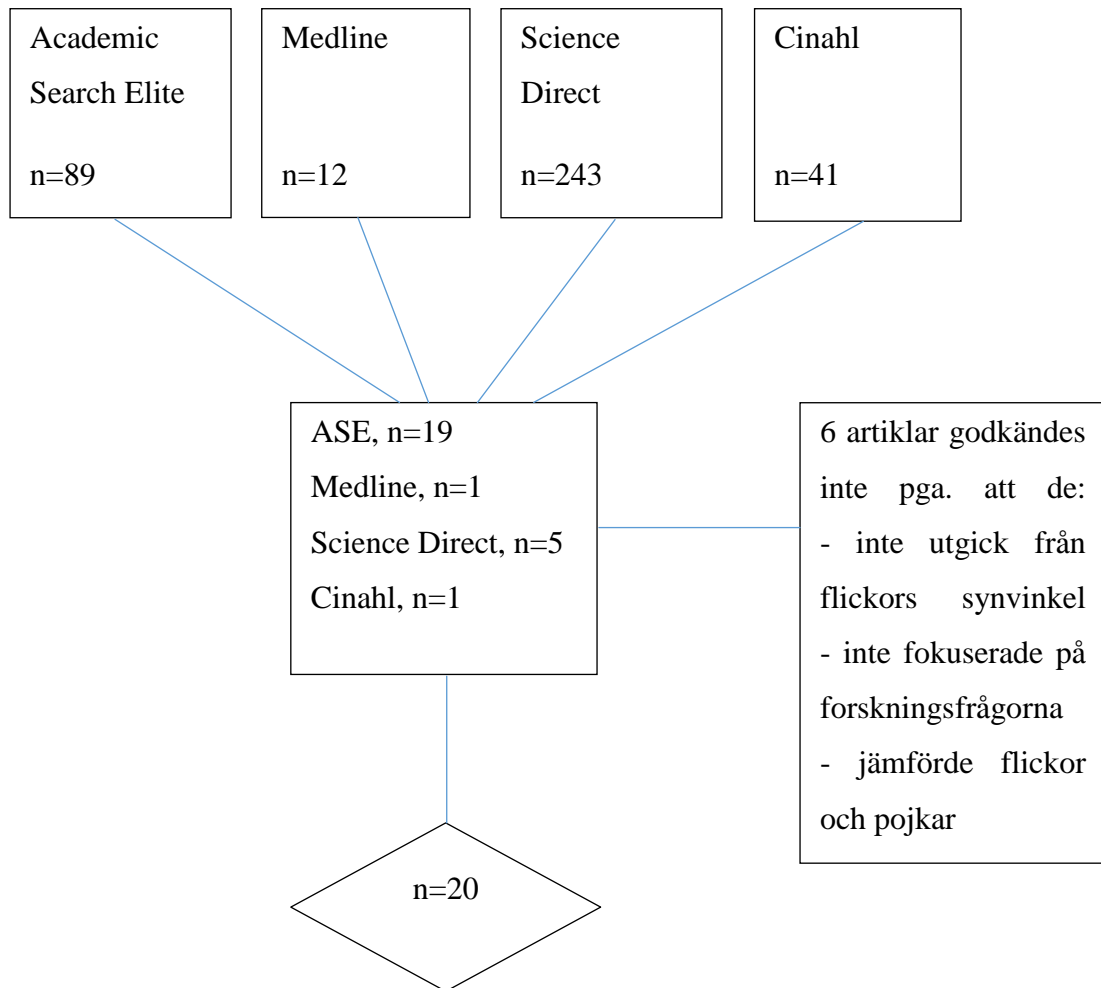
Academic Search Elite

n=89

Medline

n=12

Science Direct

n=243

Cinahl

n=41

ASE, n=19
Medline, n=1
Science Direct, n=5
Cinahl, n=1

6 artiklar godkändes inte pga. att de:
- inte utgick från flickors synvinkel
- inte fokuserade på forskningsfrågorna
- jämförde flickor och pojkar

n=20